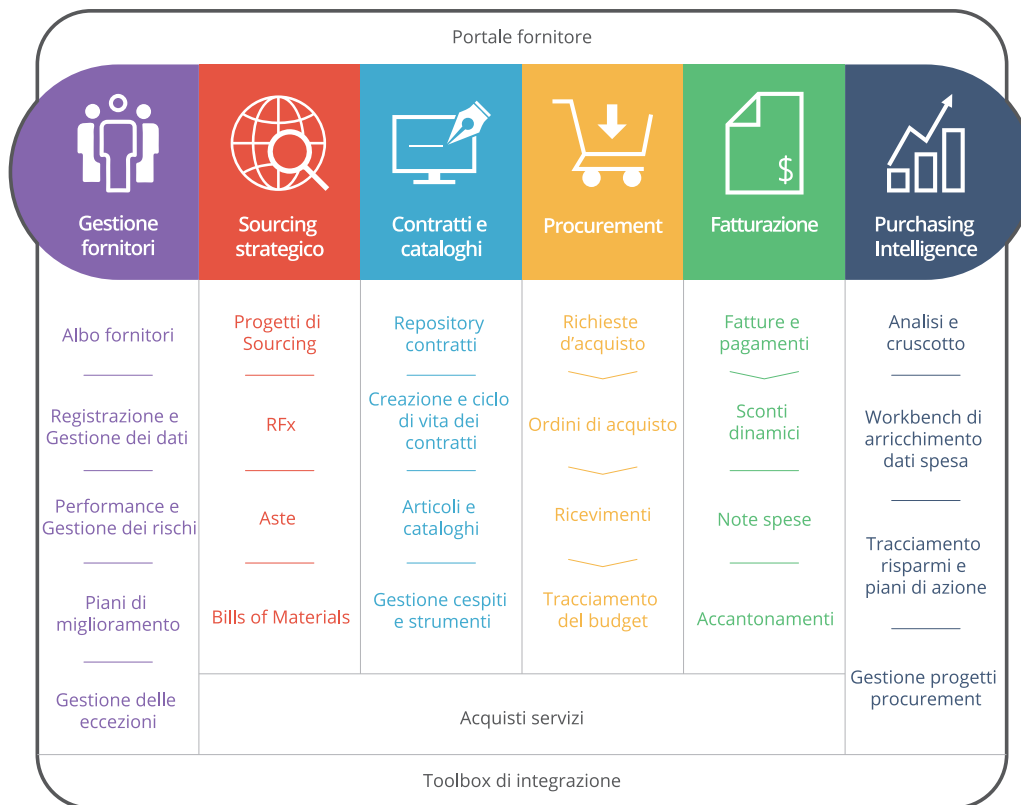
Portale fornitore

Gestione fornitori

Albo fornitori

Registrazione e Gestione dei dati

Performance e Gestione dei rischi

Piani di miglioramento

Gestione delle eccezioni

Sourcing strategico

Progetti di Sourcing

RFx

Aste

Bills of Materials

Contratti e cataloghi

Repository contratti

Creazione e ciclo di vita dei contratti

Articoli e cataloghi

Gestione cespiti e strumenti

Procurement

Richieste d'acquisto

Ordini di acquisto

Ricevimenti

Tracciamento del budget

Fatturazione

$

Fatture e pagamenti

Sconti dinamici

Note spese

Accantonamenti

Purchasing Intelligence

Analisi e cruscotto

Workbench di arricchimento dati spesa

Tracciamento risparmi e piani di azione

Gestione progetti procurement

Acquisti servizi

Toolbox di integrazione